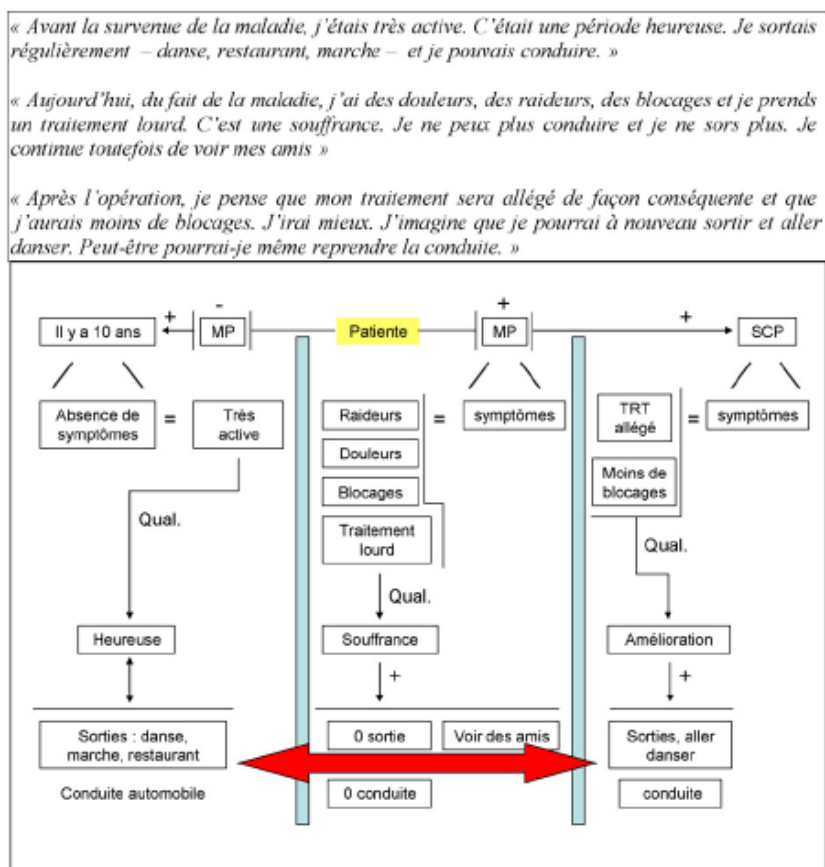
« Avant la survenue de la maladie, j'étais très active. C'était une période heureuse. Je sortais régulièrement – danse, restaurant, marche – et je pouvais conduire. »

« Aujourd'hui, du fait de la maladie, j'ai des douleurs, des raideurs, des blocages et je prends un traitement lourd. C'est une souffrance. Je ne peux plus conduire et je ne sors plus. Je continue toutefois de voir mes amis »

« Après l'opération, je pense que mon traitement sera allégé de façon conséquente et que j'aurais moins de blocages. J'irai mieux. J'imagine que je pourrai à nouveau sortir et aller danser. Peut-être pourrai-je même reprendre la conduite. »

+ -
Il y a 10 ans
MP
Patiente
+
MP
+
SCP

Absence de symptômes
=
Très active

Raideurs
Douleurs
Blocages
Traitement lourd
=
symptômes

TRT allégé
Moins de blocages
=
symptômes

Qual.
Heureuse
Sorties : danse, marche, restaurant
Conduite automobile

Qual.
Souffrance
+
0 sortie
Voir des amis
0 conduite

Qual.
Amélioration
+
Sorties, aller danser
conduite